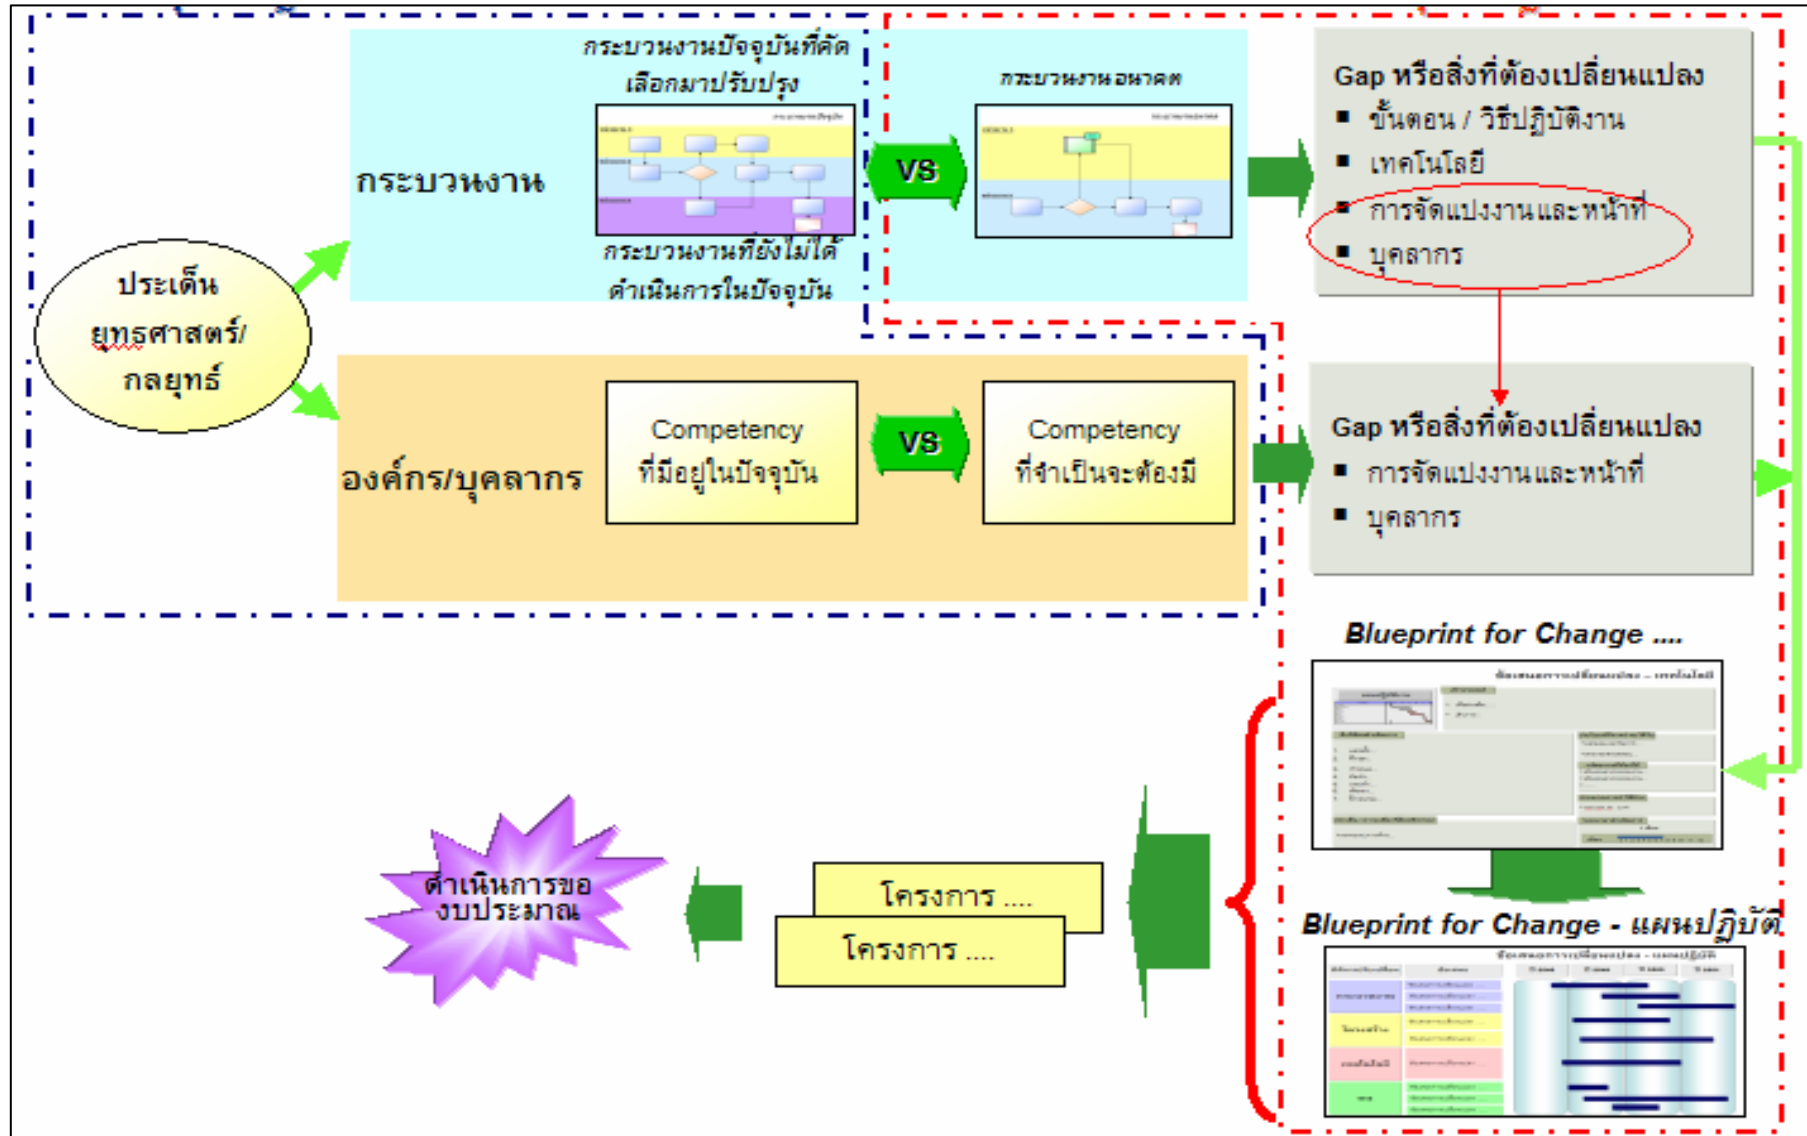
ประเด็น
ยุทธศาสตร์/
กลยุทธ์

กระบวนงาน

กระบวนงานปัจจุบันที่คัดเลือกมาปรับปรุง

กระบวนงานที่ยังไม่ได้ดำเนินการในปัจจุบัน

VS

กระบวนงานอนาคต

Gap หรือสิ่งที่ต้องเปลี่ยนแปลง
▪ ขั้นตอน / วิธีปฏิบัติงาน
▪ เทคโนโลยี
▪ การจัดแบ่งงานและหน้าที่
▪ บุคลากร

องค์กร/บุคลากร

Competency
ที่มีอยู่ในปัจจุบัน

VS

Competency
ที่จำเป็นจะต้องมี

Gap หรือสิ่งที่ต้องเปลี่ยนแปลง
▪ การจัดแบ่งงานและหน้าที่
▪ บุคลากร

Blueprint for Change ....

Blueprint for Change - แผนปฏิบัติ

ดำเนินการขอ
งบประมาณ

โครงการ ....

โครงการ ....